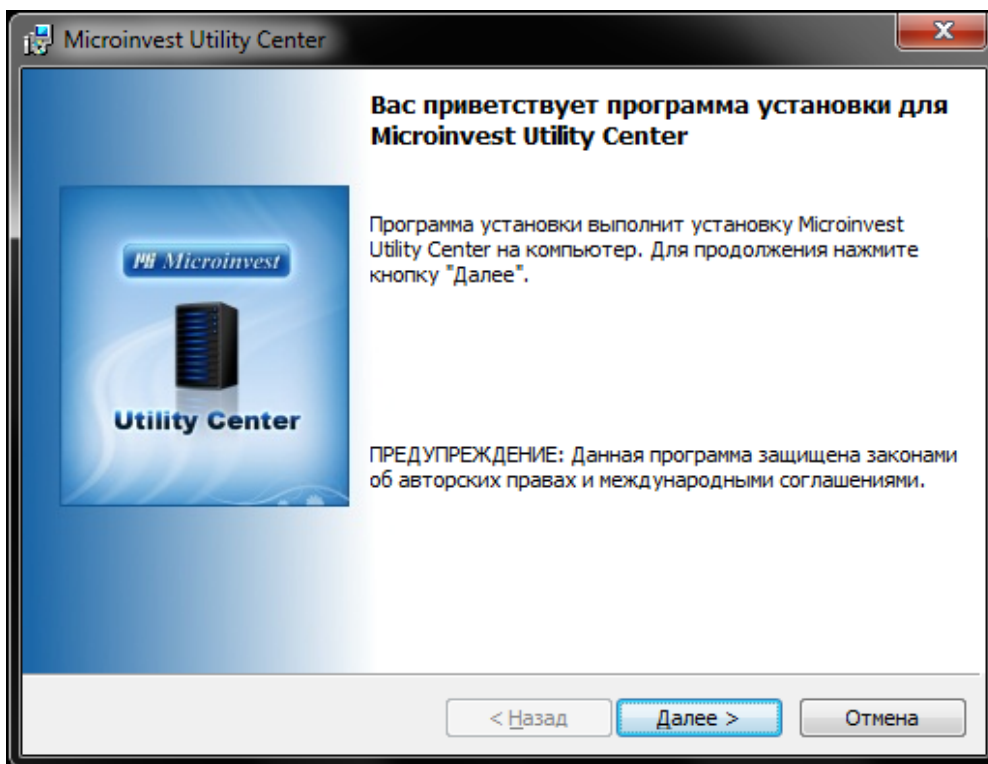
Microinvest Utility Center

Вас приветствует программа установки для Microinvest Utility Center

MI Microinvest

Utility Center

Программа установки выполнит установку Microinvest Utility Center на компьютер. Для продолжения нажмите кнопку "Далее".

ПРЕДУПРЕЖДЕНИЕ: Данная программа защищена законами об авторских правах и международными соглашениями.

< Назад

Далее >

Отмена